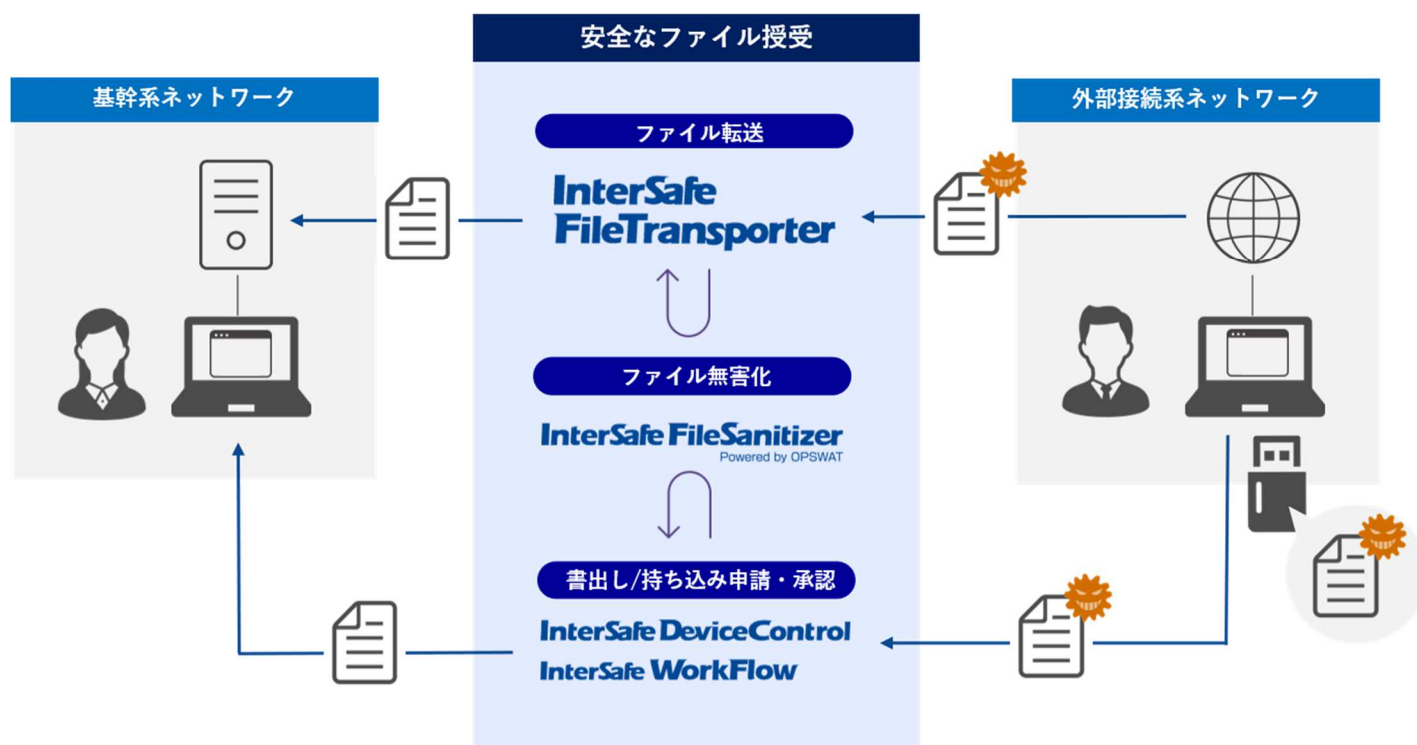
安全なファイル授受

基幹系ネットワーク

外部接続系ネットワーク

ファイル転送

InterSafe FileTransporter

ファイル無害化

InterSafe FileSanitizer
Powered by OPSWAT

書出し/持ち込み申請・承認

InterSafe DeviceControl
InterSafe WorkFlow